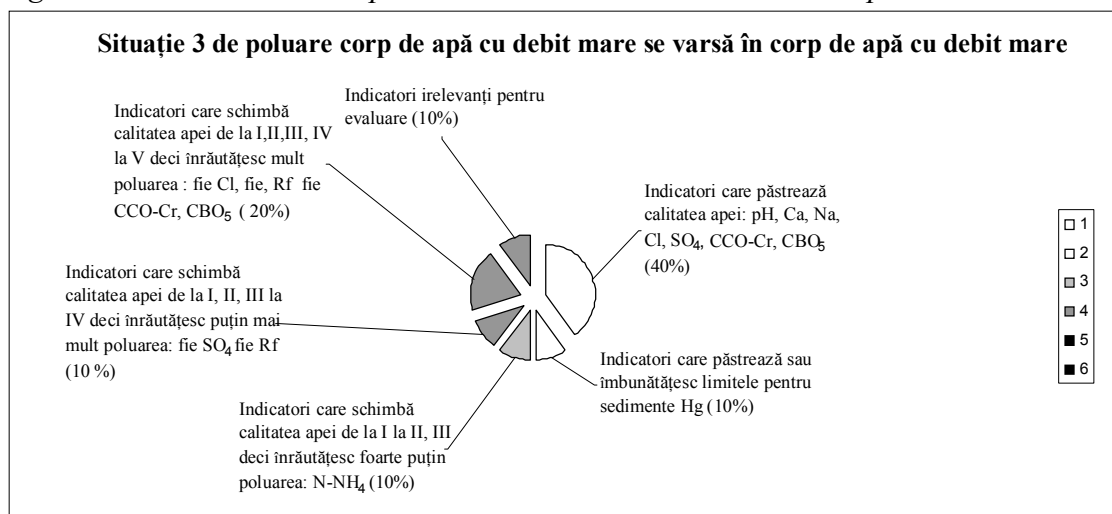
Situație 3 de poluare corp de apă cu debit mare se varsă în corp de apă cu debit mare

Indicatori irelevanți pentru evaluare (10%)

Indicatori care schimbă calitatea apei de la I,II,III, IV la V deci înrăutățesc mult poluarea : fie Cl, fie, Rf fie CCO-Cr, $CBO_5$ ( 20%)

Indicatori care păstrează calitatea apei: pH, Ca, Na, Cl, $SO_4$, CCO-Cr, $CBO_5$ (40%)

Indicatori care schimbă calitatea apei de la I, II, III la IV deci înrăutățesc puțin mai mult poluarea: fie $SO_4$ fie Rf (10 %)

Indicatori care păstrează sau îmbunătățesc limitele pentru sedimente Hg (10%)

Indicatori care schimbă calitatea apei de la I la II, III deci înrăutățesc foarte puțin poluarea: $N-NH_4$ (10%)

1
2
3
4
5
6